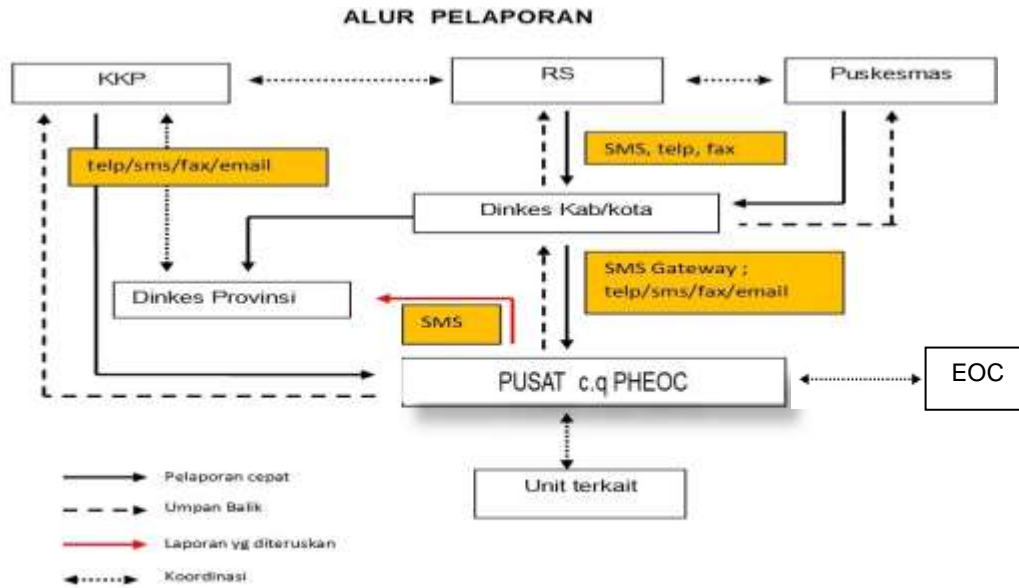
ALUR PELAPORAN

KKP

RS

Puskesmas

telp/sms/fax/email

SMS, telp, fax

Dinkes Kab/kota

Dinkes Provinsi

SMS Gateway ; telp/sms/fax/email

SMS

PUSAT c.q PHEOC

EOC

Unit terkait

Pelaporan cepat

Umpan Balik

Laporan yg diteruskan

Koordinasi